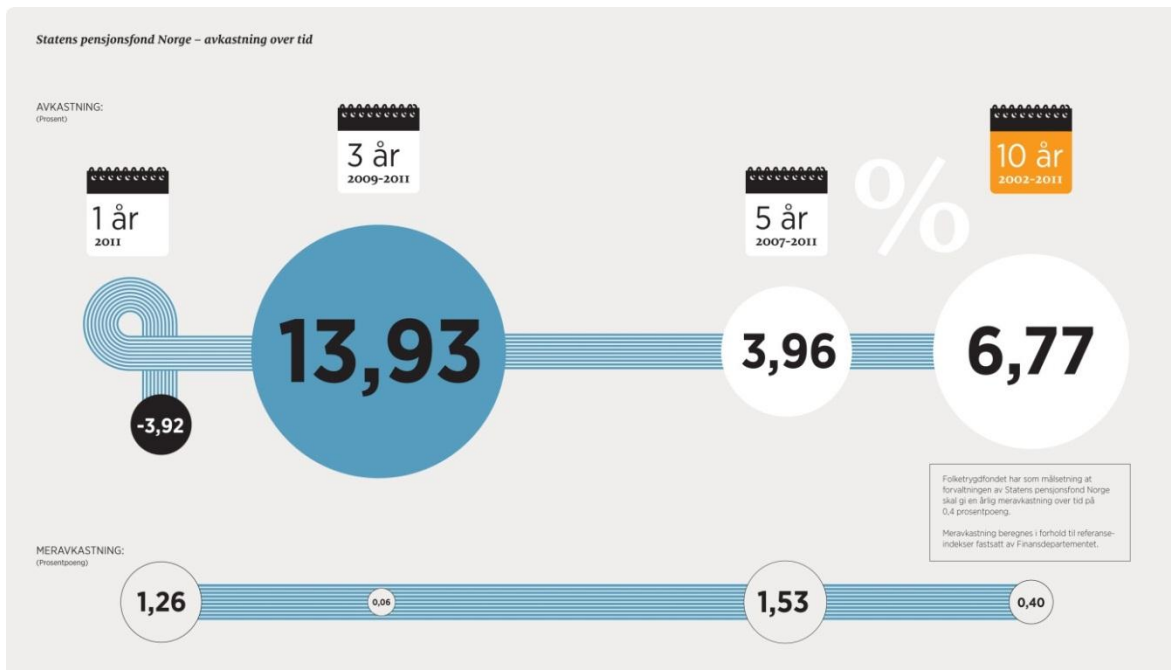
Statens pensjonsfond Norge – avkastning over tid

AVKASTNING:
(Prosent)

1 år
2011

3 år
2009-2011

5 år
2007-2011

%

10 år
2002-2011

-3,92

13,93

3,96

6,77

Folketrygdfondet har som målsetning at forvaltningen av Statens pensjonsfond Norge skal gi en årlig meravkastning over tid på 0,4 prosentpoeng.

Meravkastning beregnes i forhold til referanseindekser fastsatt av Finansdepartementet.

MERAVKASTNING:
(Prosentpoeng)

1,26

0,06

1,53

0,40